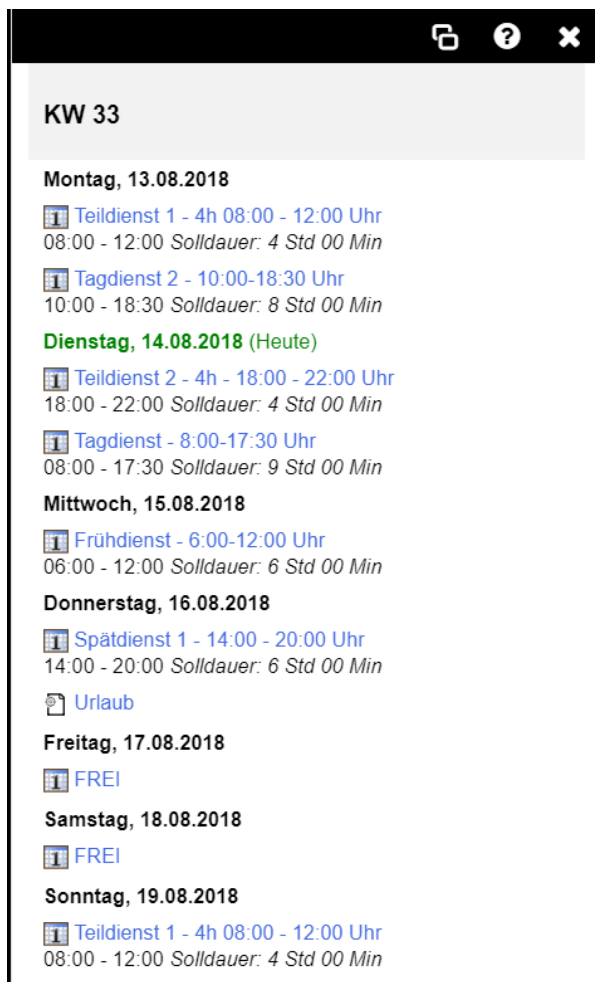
KW 33

Montag, 13.08.2018

Teildienst 1 - 4h 08:00 - 12:00 Uhr
08:00 - 12:00 Solldauer: 4 Std 00 Min

Tagdienst 2 - 10:00-18:30 Uhr
10:00 - 18:30 Solldauer: 8 Std 00 Min

Dienstag, 14.08.2018 (Heute)

Teildienst 2 - 4h - 18:00 - 22:00 Uhr
18:00 - 22:00 Solldauer: 4 Std 00 Min

Tagdienst - 8:00-17:30 Uhr
08:00 - 17:30 Solldauer: 9 Std 00 Min

Mittwoch, 15.08.2018

Frühdienst - 6:00-12:00 Uhr
06:00 - 12:00 Solldauer: 6 Std 00 Min

Donnerstag, 16.08.2018

Spätdienst 1 - 14:00 - 20:00 Uhr
14:00 - 20:00 Solldauer: 6 Std 00 Min

Urlaub

Freitag, 17.08.2018

FREI

Samstag, 18.08.2018

FREI

Sonntag, 19.08.2018

Teildienst 1 - 4h 08:00 - 12:00 Uhr
08:00 - 12:00 Solldauer: 4 Std 00 Min